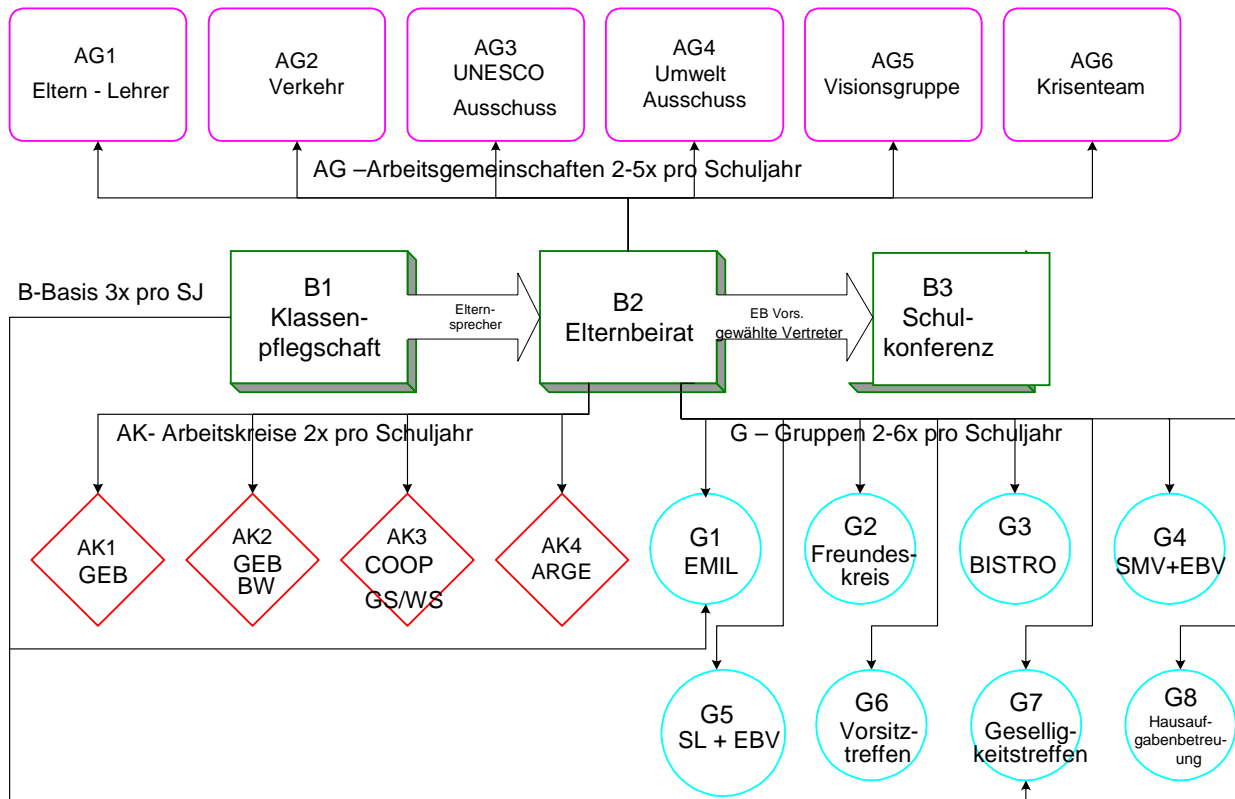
AG1
Eltern - Lehrer

AG2
Verkehr

AG3
UNESCO
Ausschuss

AG4
Umwelt
Ausschuss

AG5
Visionsgruppe

AG6
Krisenteam

AG –Arbeitsgemeinschaften 2-5x pro Schuljahr

B-Basis 3x pro SJ

B1
Klassenpflegschaft

Elternsprecher

B2
Elternbeirat

EB Vors.
gewählte Vertreter

B3
Schulkonferenz

AK- Arbeitskreise 2x pro Schuljahr

G – Gruppen 2-6x pro Schuljahr

AK1
GEB

AK2
GEB
BW

AK3
COOP
GS/WS

AK4
ARGE

G1
EMIL

G2
Freundeskreis

G3
BISTRO

G4
SMV+EBV

G5
SL + EBV

G6
Vorsitztreffen

G7
Geselligkeitstreffen

G8
Hausaufgabenbetreuung